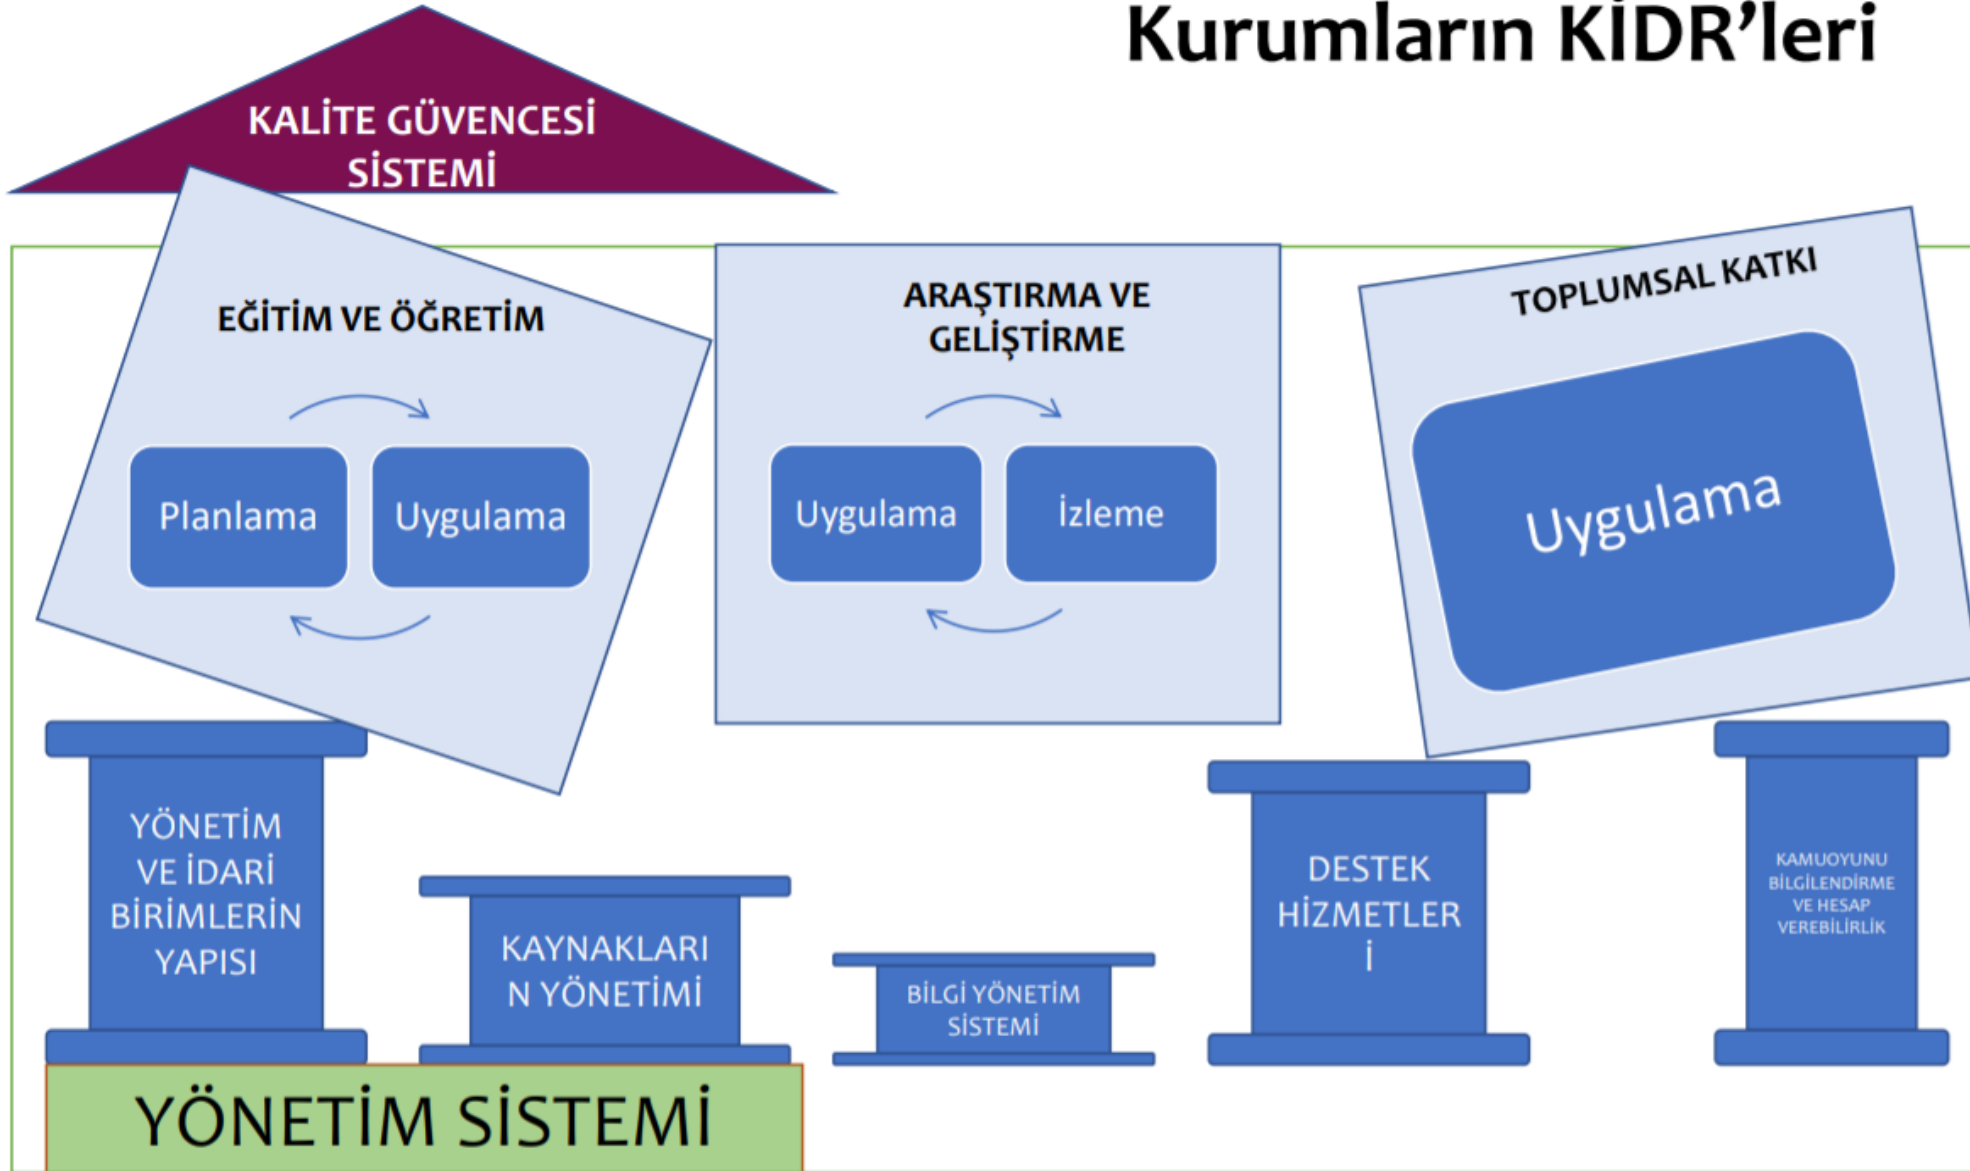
Kurumların KİDR'leri

KALİTE GÜVENCESİ SİSTEMİ

EĞİTİM VE ÖĞRETİM

Planlama

Uygulama

ARAŞTIRMA VE GELİŞTİRME

Uygulama

İzleme

TOPLUMSAL KATKI

Uygulama

YÖNETİM VE İDARİ BİRİMLERİN YAPISI

KAYNAKLARI N YÖNETİMİ

BİLGİ YÖNETİM SİSTEMİ

DESTEK HİZMETLER İ

KAMUOYUNU BİLGİLENDİRME VE HESAP VEREBİLİRLİK

YÖNETİM SİSTEMİ